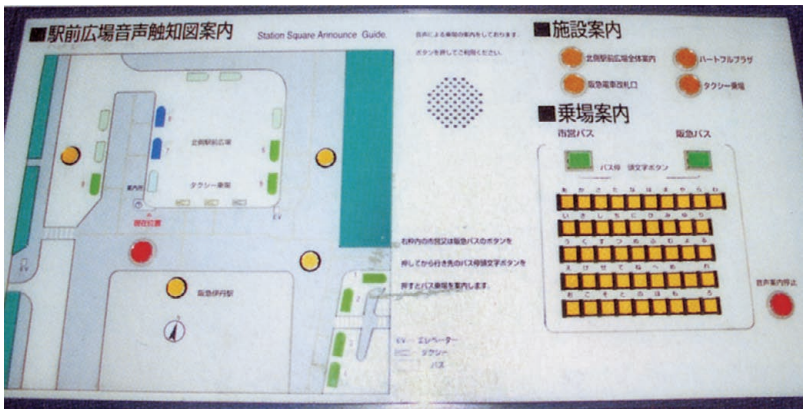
■駅前広場音声触知図案内 Station Square Announce Guide.

音声による施設の案内をしております。ボタンを押してご利用ください。

北伊丹駅前広場

タクシー乗場

案内所

現在位置

阪急伊丹駅

右枠内の市営又は阪急バスのボタンを押してから行き先のバス停頭文字ボタンを押すとバス乗場を案内します。

EV: エレベーター
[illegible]: タクシー
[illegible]: バス

■施設案内

北伊丹駅前広場全体案内

ハートフルプラザ

阪急電車改札口

タクシー乗場

■乗場案内

市営バス

阪急バス

バス停 頭文字ボタン

あ か さ た な は ま や ら わ
い き し ち に ひ み ゆ り
う く す つ ぬ ふ む よ る
え け せ て ね へ め れ
お こ そ と の ほ も ろ

音声案内停止